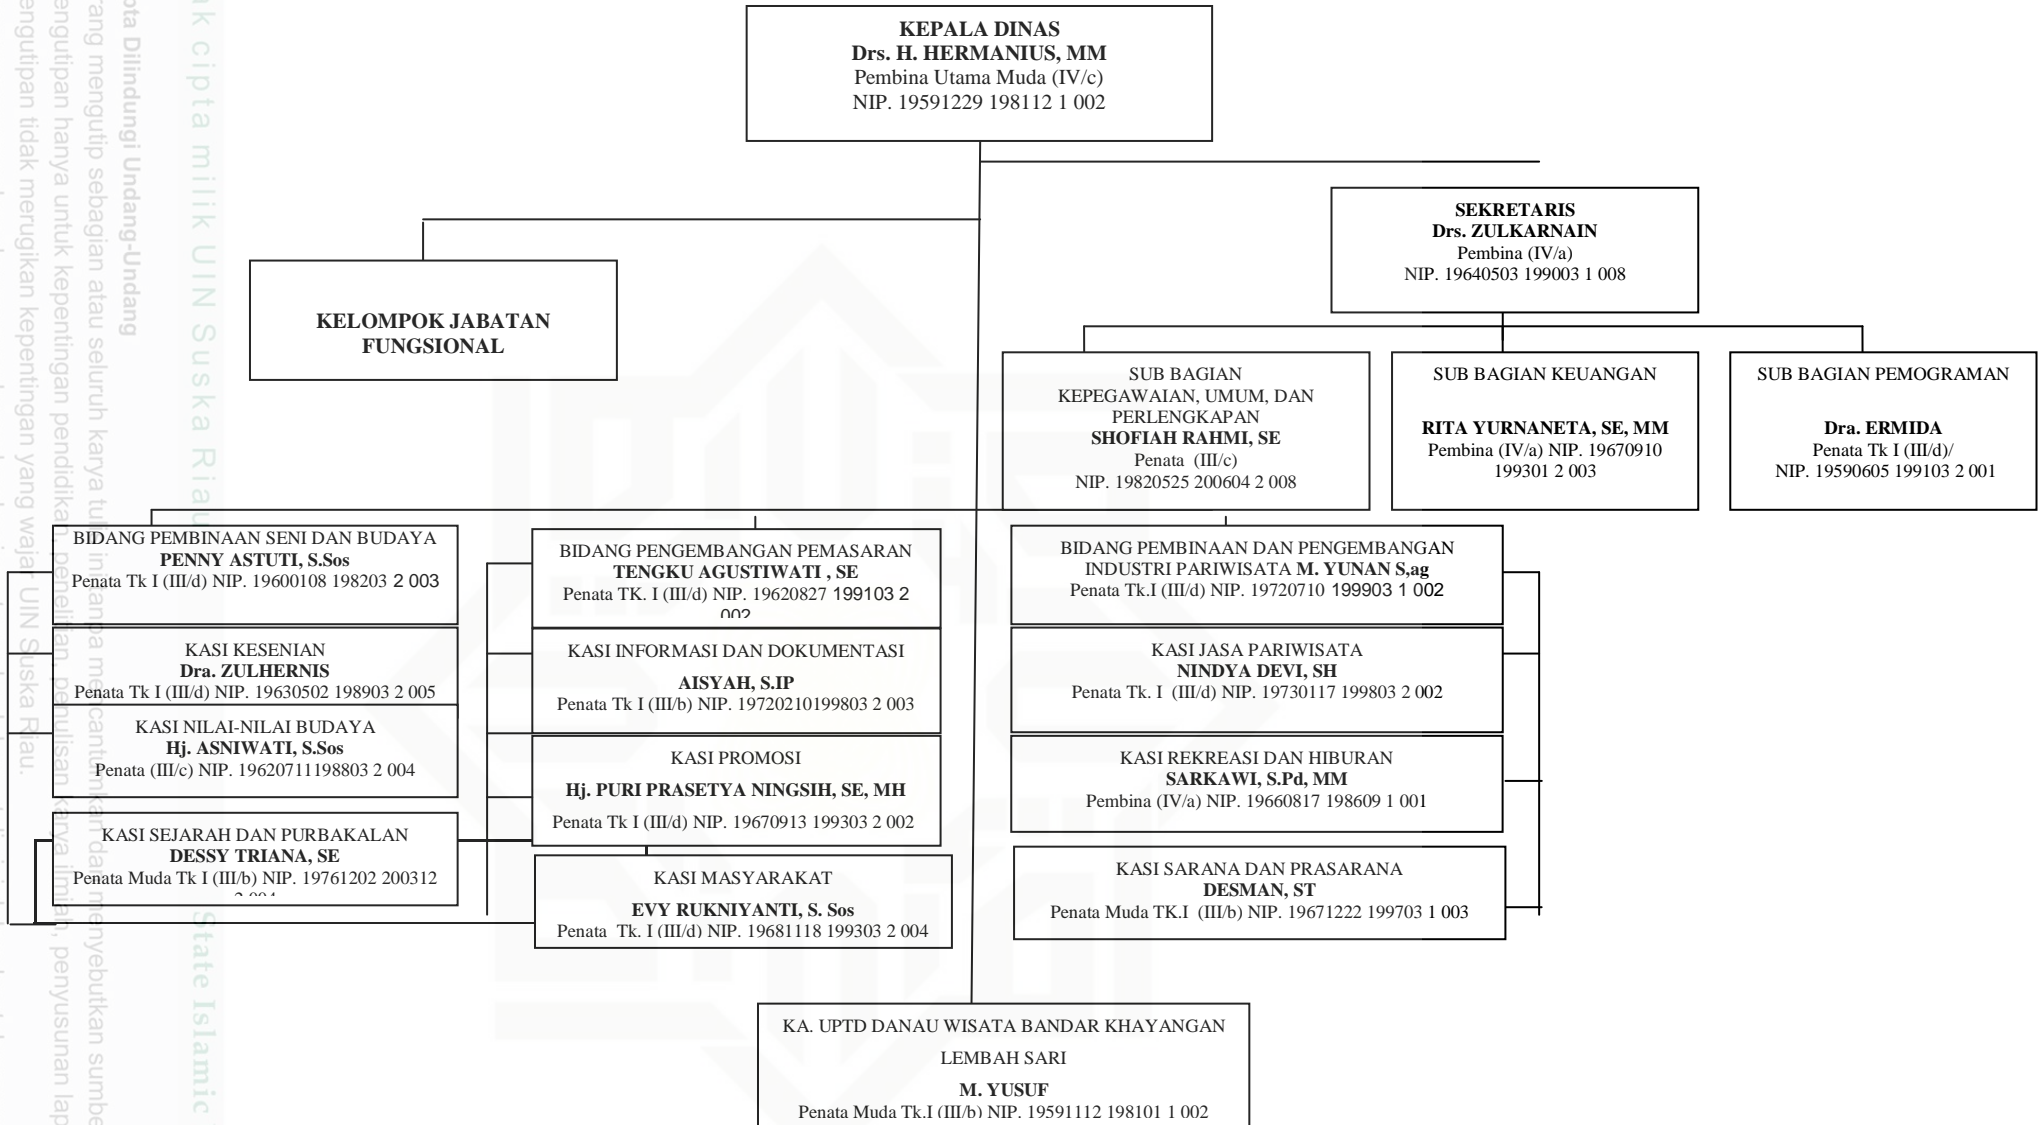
KEPALA DINAS
Drs. H. HERMANIUS, MM
Pembina Utama Muda (IV/c)
NIP. 19591229 198112 1 002

SEKRETARIS
Drs. ZULKARNAIN
Pembina (IV/a)
NIP. 19640503 199003 1 008

KELOMPOK JABATAN FUNGSIONAL

SUB BAGIAN KEPEGAWAIAN, UMUM, DAN PERLENGKAPAN
SHOFIAH RAHMI, SE
Penata (III/c)
NIP. 19820525 200604 2 008

SUB BAGIAN KEUANGAN
RITA YURNANETA, SE, MM
Pembina (IV/a) NIP. 19670910 199301 2 003

SUB BAGIAN PEMOGRAMAN
Dra. ERMIDA
Penata Tk I (III/d)/
NIP. 19590605 199103 2 001

BIDANG PEMBINAAN SENI DAN BUDAYA
PENNY ASTUTI, S.Sos
Penata Tk I (III/d) NIP. 19600108 198203 2 003

KASI KESENIAN
Dra. ZULHERNIS
Penata Tk I (III/d) NIP. 19630502 198903 2 005

KASI NILAI-NILAI BUDAYA
Hj. ASNIWATI, S.Sos
Penata (III/c) NIP. 19620711198803 2 004

KASI SEJARAH DAN PURBAKALAN
DESSY TRIANA, SE
Penata Muda Tk I (III/b) NIP. 19761202 200312 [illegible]

BIDANG PENGEMBANGAN PEMASARAN
TENGKU AGUSTIWATI , SE
Penata TK. I (III/d) NIP. 19620827 199103 2 002

KASI INFORMASI DAN DOKUMENTASI
AISYAH, S.IP
Penata Tk I (III/b) NIP. 19720210199803 2 003

KASI PROMOSI
Hj. PURI PRASETYA NINGSIH, SE, MH
Penata Tk I (III/d) NIP. 19670913 199303 2 002

KASI MASYARAKAT
EVY RUKNIYANTI, S. Sos
Penata Tk. I (III/d) NIP. 19681118 199303 2 004

BIDANG PEMBINAAN DAN PENGEMBANGAN INDUSTRI PARIWISATA M. YUNAN S,ag
Penata Tk.I (III/d) NIP. 19720710 199903 1 002

KASI JASA PARIWISATA
NINDYA DEVI, SH
Penata Tk. I (III/d) NIP. 19730117 199803 2 002

KASI REKREASI DAN HIBURAN
SARKAWI, S.Pd, MM
Pembina (IV/a) NIP. 19660817 198609 1 001

KASI SARANA DAN PRASARANA
DESMAN, ST
Penata Muda TK.I (III/b) NIP. 19671222 199703 1 003

KA. UPTD DANAU WISATA BANDAR KHAYANGAN
LEMBAH SARI
M. YUSUF
Penata Muda Tk.I (III/b) NIP. 19591112 198101 1 002